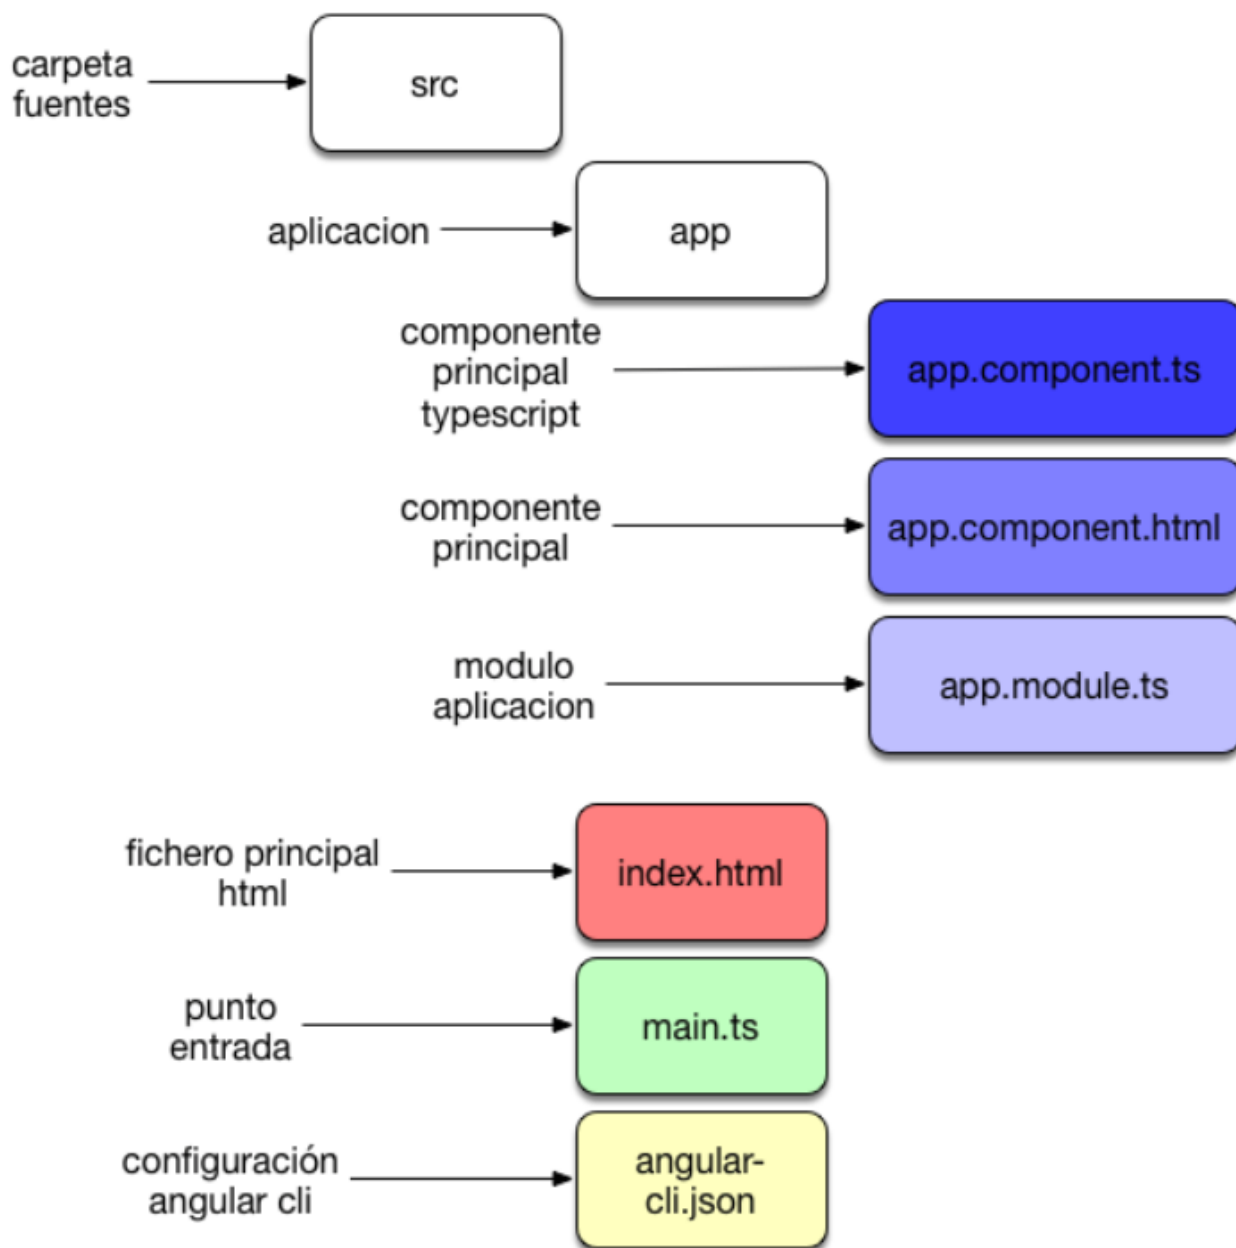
carpeta fuentes

src

aplicacion

app

componente principal typescript

app.component.ts

componente principal

app.component.html

modulo aplicacion

app.module.ts

fichero principal html

index.html

punto entrada

main.ts

configuración angular cli

angular-cli.json